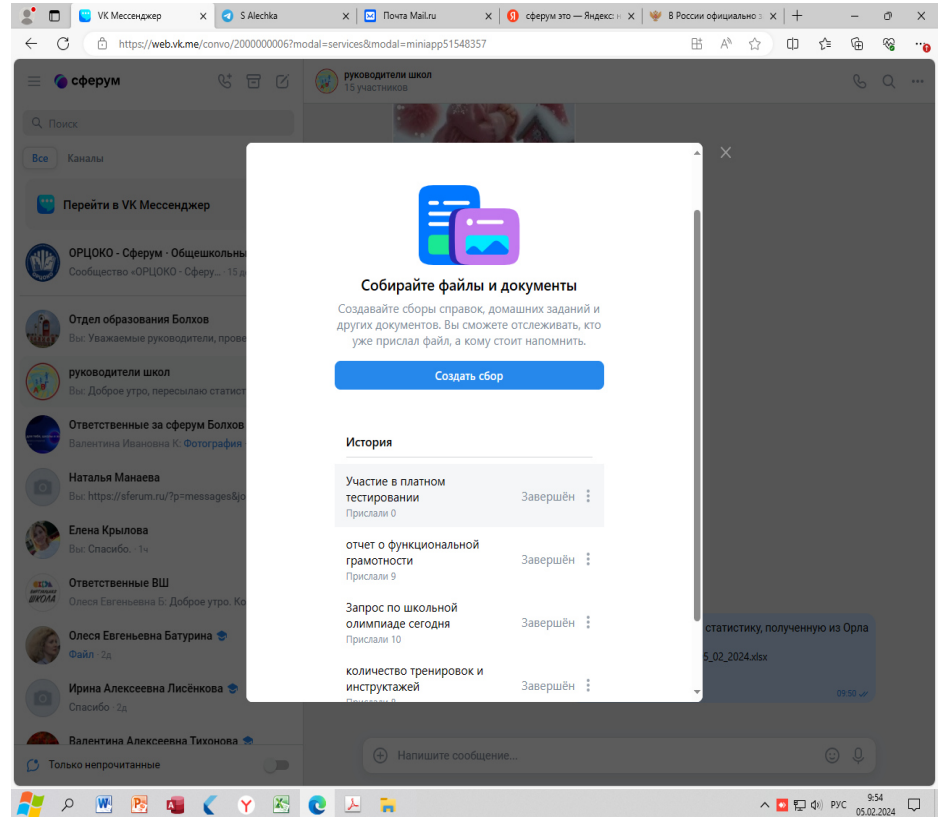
VK Мессенджер
S Alechka
Почта Mail.ru
сферум это — Яндекс: н
В России официально з

https://web.vk.me/convo/2000000006?modal=services&modal=miniapp51548357

сферум

Поиск

Все
Каналы

Перейти в VK Мессенджер

ОРЦОКО - Сферум · Общешкольны
Сообщество «ОРЦОКО - Сферу... · 15 д

Отдел образования Болхов
Вы: Уважаемые руководители, прове

руководители школ
Вы: Доброе утро, пересылаю статист

Ответственные за сферум Болхов
Валентина Ивановна К: Фотография

Наталья Манаева
Вы: https://sferum.ru/?p=messages&jo

Елена Крылова
Вы: Спасибо. · 1ч

Ответственные ВШ
Олеся Евгеньевна Б: Доброе утро. Ко

Олеся Евгеньевна Батурина
Файл · 2д

Ирина Алексеевна Лисёнкова
Спасибо · 2д

Валентина Алексеевна Тихонова

Только непрочитанные

руководители школ
15 участников

Собирайте файлы и документы

Создавайте сборы справок, домашних заданий и других документов. Вы сможете отслеживать, кто уже прислал файл, а кому стоит напомнить.

Создать сбор

История

Участие в платном тестировании
Прислали 0
Завершён

отчет о функциональной грамотности
Прислали 9
Завершён

Запрос по школьной олимпиаде сегодня
Прислали 10
Завершён

количество тренировок и инструктажей
Завершён

статистику, полученную из Орла
5_02_2024.xlsx
09:50

Напишите сообщение...

РУС
9:54
05.02.2024